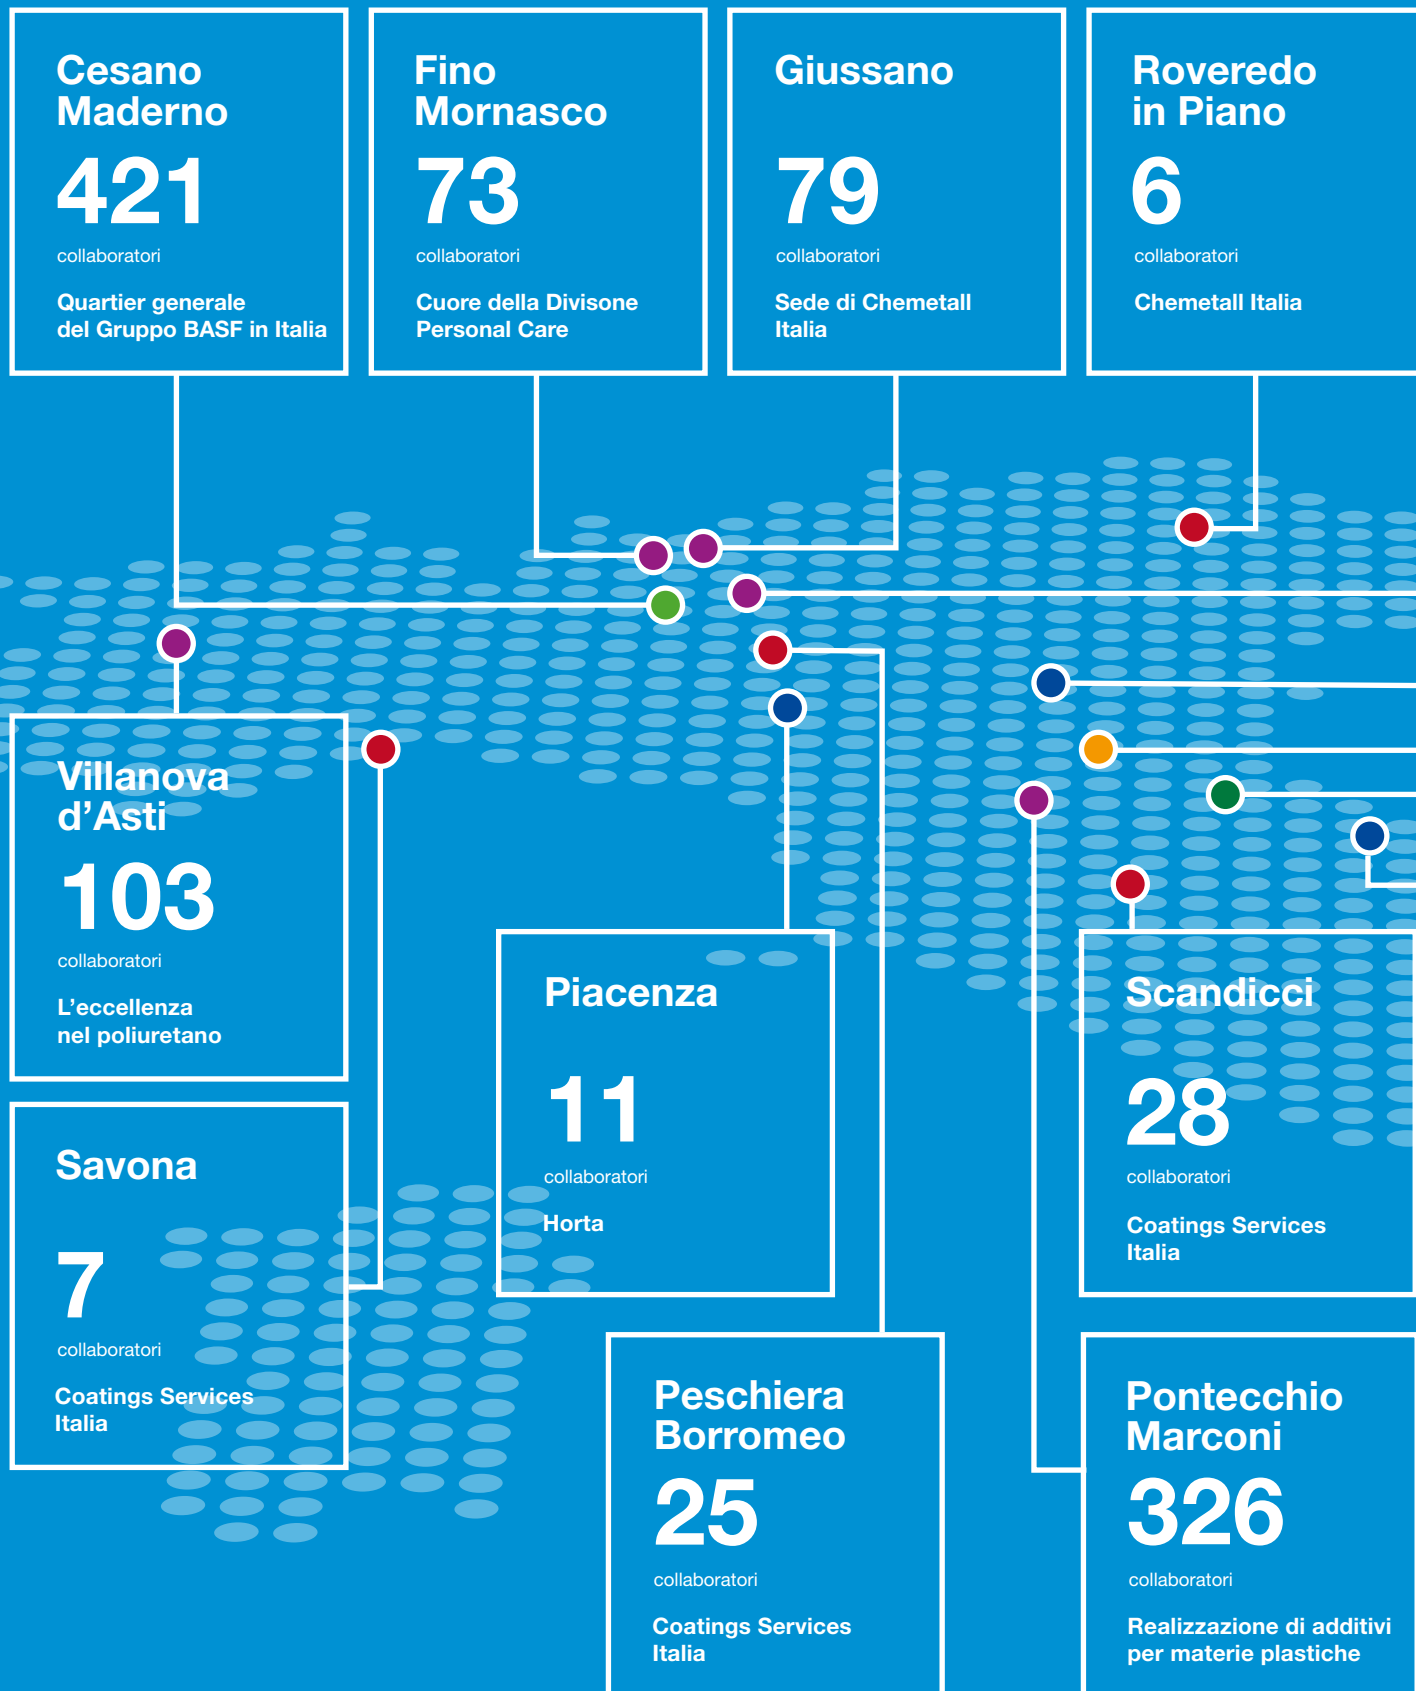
Cesano Maderno
421
collaboratori
Quartier generale del Gruppo BASF in Italia

Fino Mornasco
73
collaboratori
Cuore della Divisone Personal Care

Giussano
79
collaboratori
Sede di Chemetall Italia

Roveredo in Piano
6
collaboratori
Chemetall Italia

Villanova d’Asti
103
collaboratori
L’eccellenza nel poliuretano

Piacenza
11
collaboratori
Horta

Scandicci
28
collaboratori
Coatings Services Italia

Savona
7
collaboratori
Coatings Services Italia

Peschiera Borromeo
25
collaboratori
Coatings Services Italia

Pontecchio Marconi
326
collaboratori
Realizzazione di additivi per materie plastiche